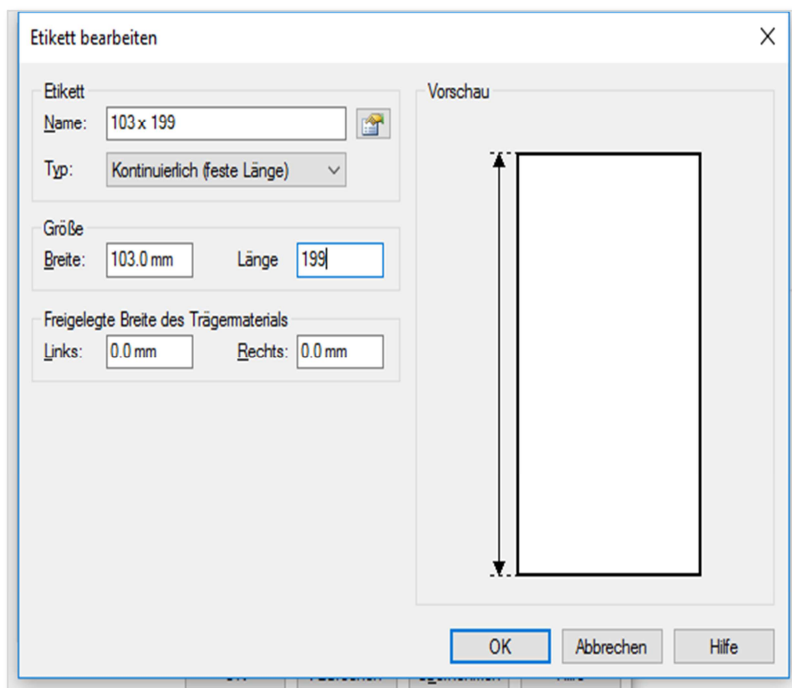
Etikett bearbeiten

X

Etikett

Name: 103 x 199

Typ: Kontinuierlich (feste Länge)

Größe

Breite: 103.0 mm

Länge 199

Freigelegte Breite des Trägermaterials

Links: 0.0 mm

Rechts: 0.0 mm

Vorschau

OK

Abbrechen

Hilfe